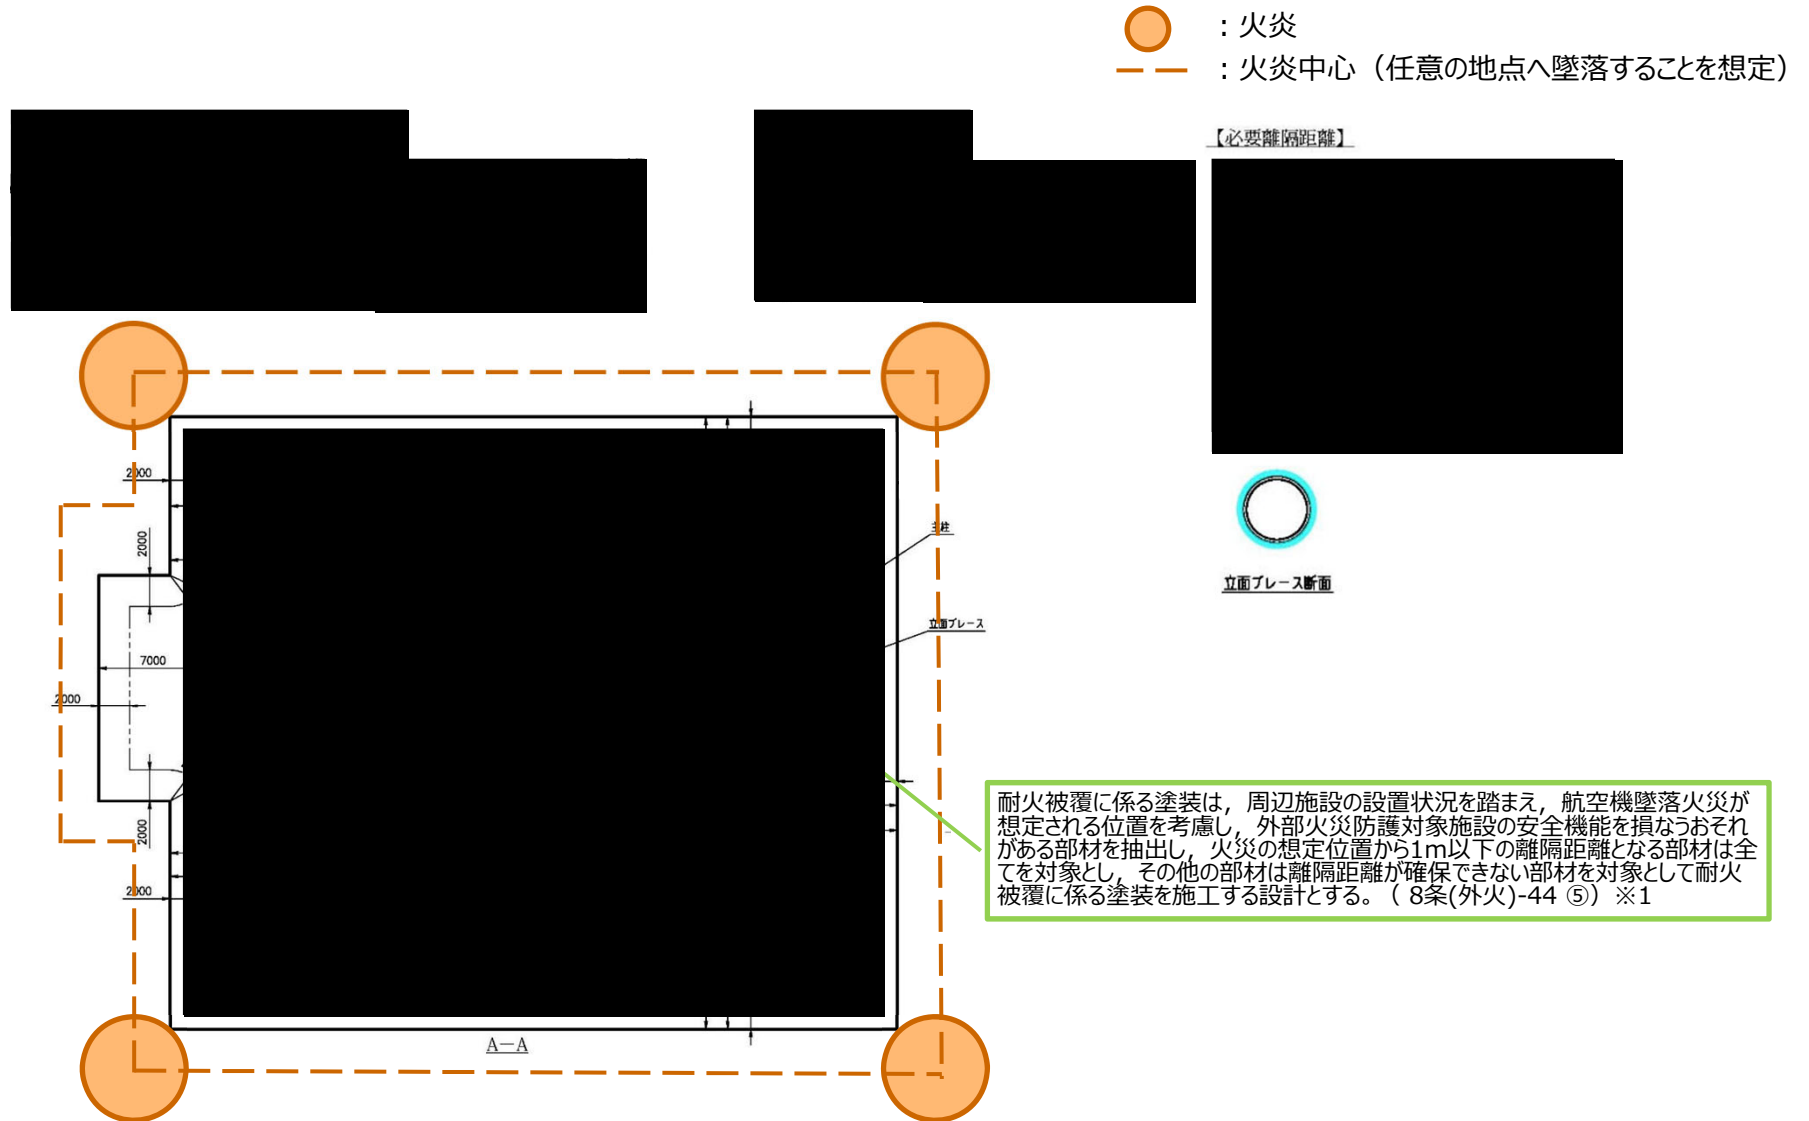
：火炎
：火炎中心（任意の地点へ墜落することを想定）

【必要離隔距離】

2000
2000
7000
2000
2000
2000

主柱
立面ブレース

立面ブレース断面

耐火被覆に係る塗装は，周辺施設の設置状況を踏まえ，航空機墜落火災が想定される位置を考慮し，外部火災防護対象施設の安全機能を損なうおそれがある部材を抽出し，火災の想定位置から1m以下の離隔距離となる部材は全てを対象とし，その他の部材は離隔距離が確保できない部材を対象として耐火被覆に係る塗装を施工する設計とする。（ 8条(外火)-44 ⑤）※1

A−A